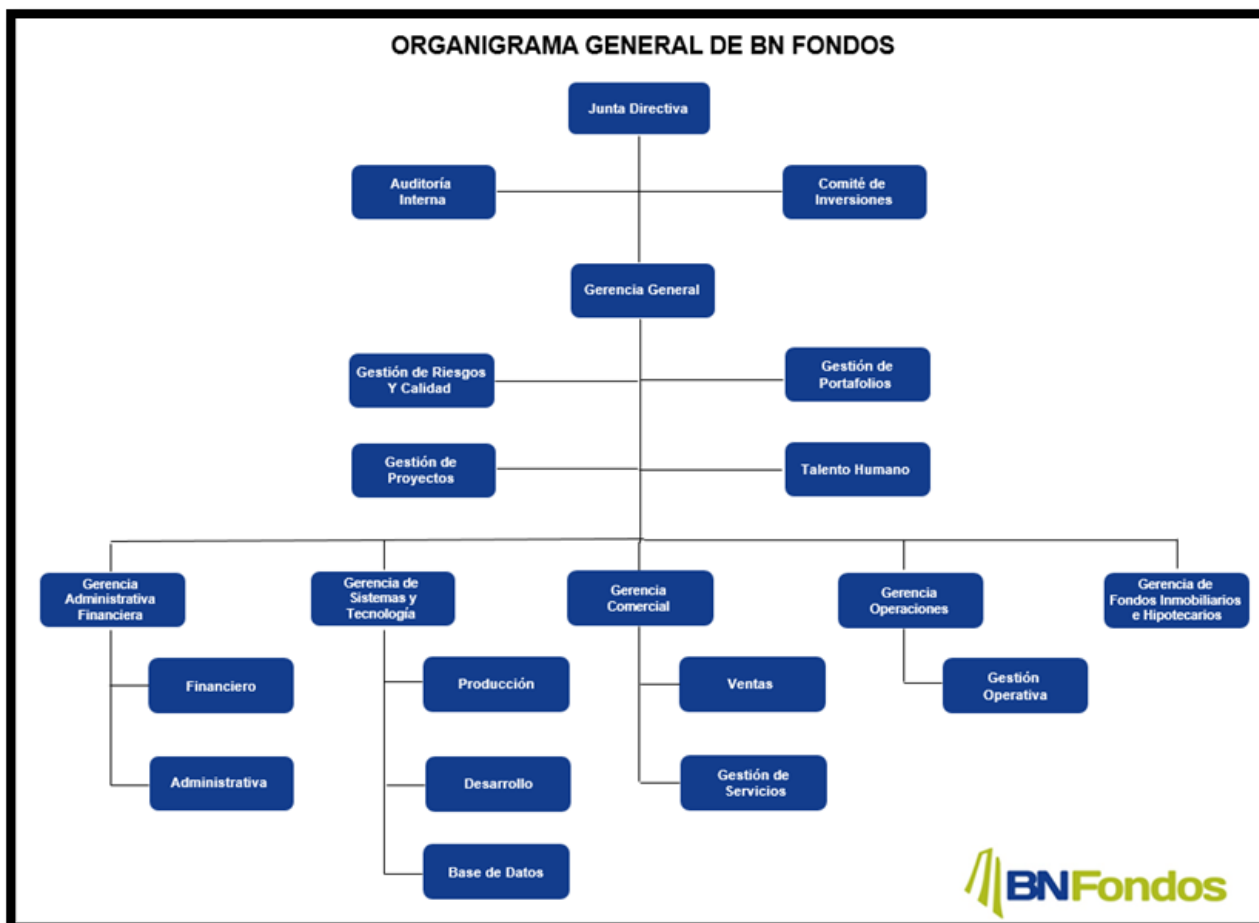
ORGANIGRAMA GENERAL DE BN FONDOS

Junta Directiva

Auditoría Interna

Comité de Inversiones

Gerencia General

Gestión de Riesgos Y Calidad

Gestión de Portafolios

Gestión de Proyectos

Talento Humano

Gerencia Administrativa Financiera

Gerencia de Sistemas y Tecnología

Gerencia Comercial

Gerencia Operaciones

Gerencia de Fondos Inmobiliarios e Hipotecarios

Financiero

Administrativa

Producción

Desarrollo

Base de Datos

Ventas

Gestión de Servicios

Gestión Operativa

BNFondos